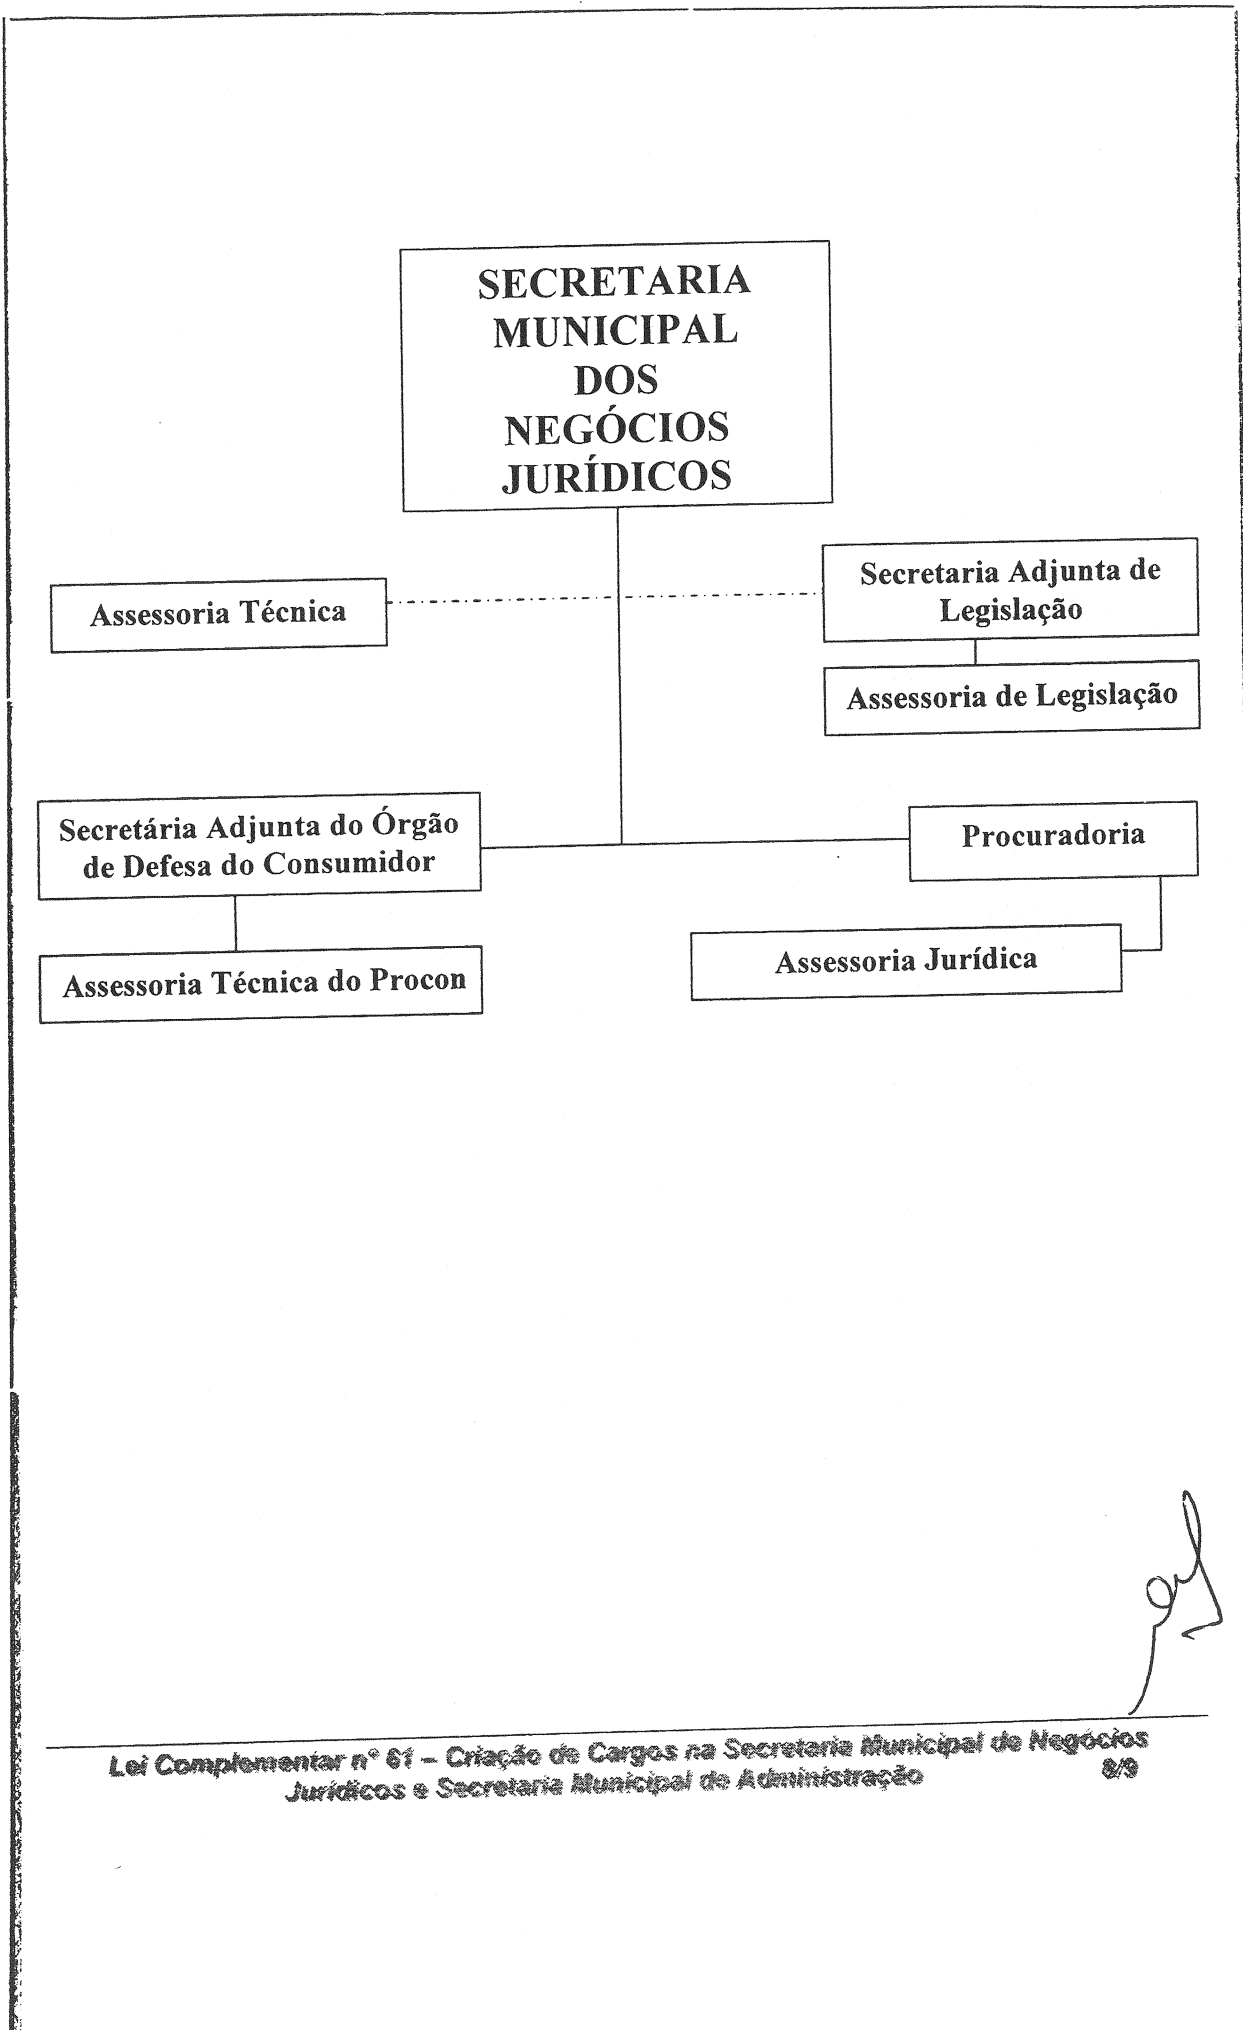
SECRETARIA MUNICIPAL DOS NEGÓCIOS JURÍDICOS

Assessoria Técnica

Secretaria Adjunta de Legislação

Assessoria de Legislação

Secretária Adjunta do Órgão de Defesa do Consumidor

Procuradoria

Assessoria Técnica do Procon

Assessoria Jurídica

Lei Complementar nº 61 – Criação de Cargos na Secretaria Municipal de Negócios Jurídicos e Secretaria Municipal de Administração 8/9